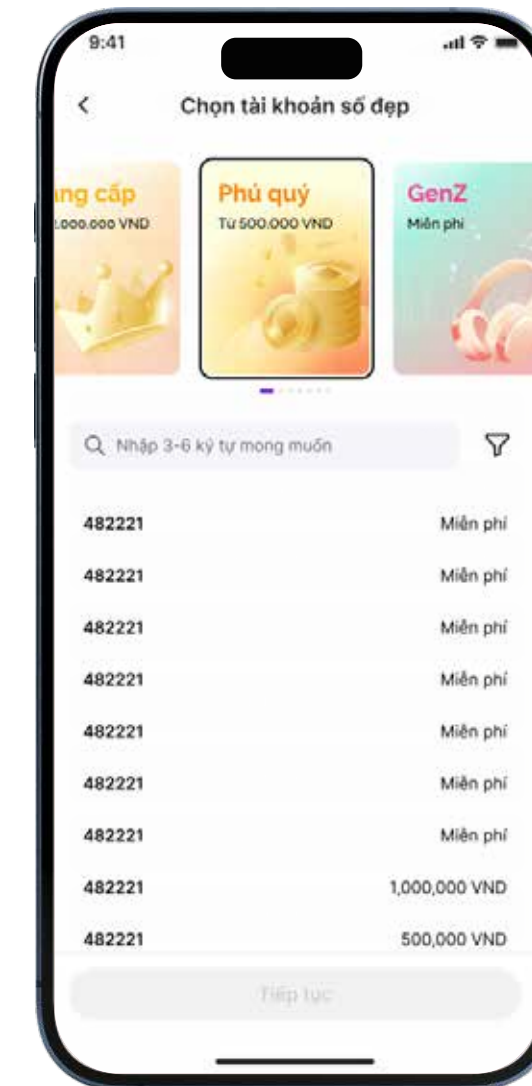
9:41

<

Chọn tài khoản số đẹp

ng cấp
.000.000 VND

Phú quý
Từ 500.000 VND

GenZ
Miễn phí

Nhập 3-6 ký tự mong muốn

| | |
|---|---|
| 482221 | Miễn phí |
| 482221 | Miễn phí |
| 482221 | Miễn phí |
| 482221 | Miễn phí |
| 482221 | Miễn phí |
| 482221 | Miễn phí |
| 482221 | Miễn phí |
| 482221 | 1,000,000 VND |
| 482221 | 500,000 VND |

Tiếp tục